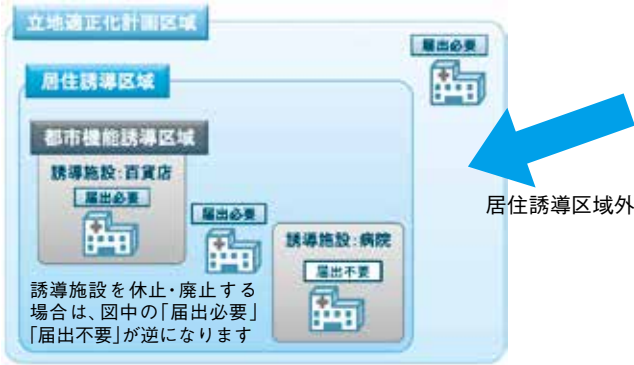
立地適正化計画区域

届出必要

居住誘導区域

都市機能誘導区域

誘導施設：百貨店

届出必要

届出必要

誘導施設：病院

届出不要

誘導施設を休止・廃止する場合は、図中の「届出必要」「届出不要」が逆になります

居住誘導区域外